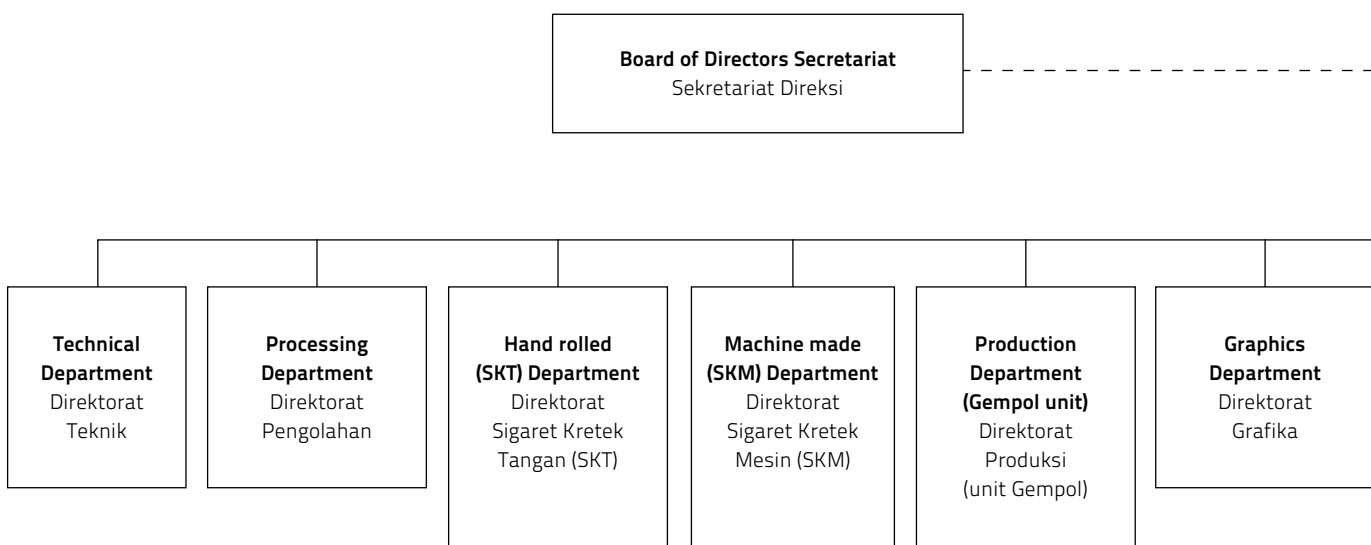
**Board of Directors Secretariat**
Sekretariat Direksi

**Technical Department**
Direktorat Teknik

**Processing Department**
Direktorat Pengolahan

**Hand rolled (SKT) Department**
Direktorat Sigaret Kretek Tangan (SKT)

**Machine made (SKM) Department**
Direktorat Sigaret Kretek Mesin (SKM)

**Production Department (Gempol unit)**
Direktorat Produksi (unit Gempol)

**Graphics Department**
Direktorat Grafika